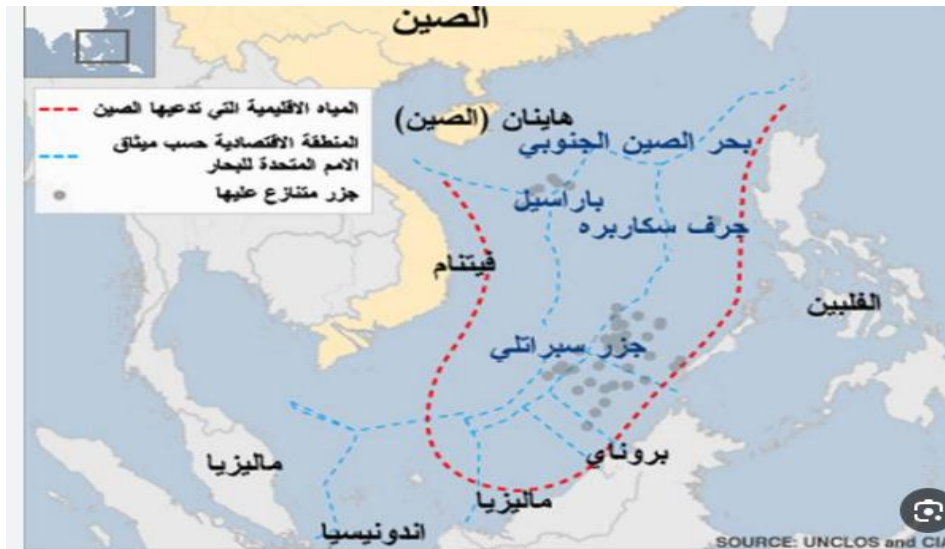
الصين

المياه الاقليمية التي تدعيها الصين
المنطقة الاقتصادية حسب ميثاق الامم المتحدة للبحار
جزر متنازع عليها

هاينان (الصين)
بحر الصين الجنوبي
باراسيل
جرف سكاربره
فيتنام
الفلبين
جزر سبراتلي
بروناي
ماليزيا
ماليزيا
اندونيسيا

SOURCE: UNCLOS and CI